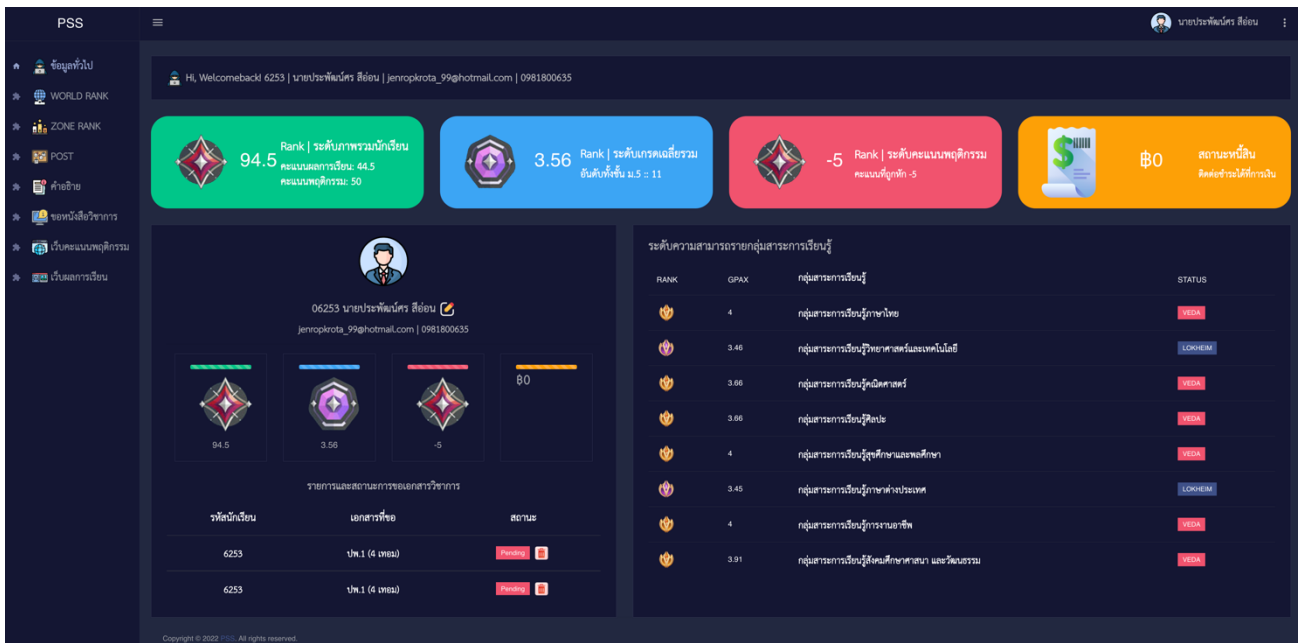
PSS

≡

นายประพัฒน์ศร สีอ่อน

ข้อมูลทั่วไป
WORLD RANK
ZONE RANK
POST
ค่ายอิง
ขอหนังสือวิชาการ
เว็บคะแนนพฤติกรรม
เว็บผลการเรียน

Hi, Welcomeback! 6253 | นายประพัฒน์ศร สีอ่อน | jenropkrota_99@hotmail.com | 0981800635

94.5 Rank | ระดับภาพรวมนักเรียน
คะแนนผลการเรียน: 44.5
คะแนนพฤติกรรม: 50

3.56 Rank | ระดับเกรดเฉลี่ยรวม
อันดับทั้งชั้น ม.5 :: 11

-5 Rank | ระดับคะแนนพฤติกรรม
คะแนนที่ถูกหัก -5

฿0 สถานะหนี้สิน
ติดต่อชำระได้ที่การเงิน

06253 นายประพัฒน์ศร สีอ่อน
jenropkrota_99@hotmail.com | 0981800635

94.5
3.56
-5
฿0

รายการและสถานะการขอเอกสารวิชาการ

| รหัสนักเรียน | เอกสารที่ขอ | สถานะ |
|---|---|---|
| 6253 | ปพ.1 (4 เทอม) | Pending |
| 6253 | ปพ.1 (4 เทอม) | Pending |

ระดับความสามารถรายกลุ่มสาระการเรียนรู้

| RANK | GPAX | กลุ่มสาระการเรียนรู้ | STATUS |
|---|---|---|---|
| | 4 | กลุ่มสาระการเรียนรู้ภาษาไทย | VEDA |
| | 3.46 | กลุ่มสาระการเรียนรู้วิทยาศาสตร์และเทคโนโลยี | LOKHEIM |
| | 3.66 | กลุ่มสาระการเรียนรู้คณิตศาสตร์ | VEDA |
| | 3.66 | กลุ่มสาระการเรียนรู้ศิลปะ | VEDA |
| | 4 | กลุ่มสาระการเรียนรู้สุขศึกษาและพลศึกษา | VEDA |
| | 3.45 | กลุ่มสาระการเรียนรู้ภาษาต่างประเทศ | LOKHEIM |
| | 4 | กลุ่มสาระการเรียนรู้การงานอาชีพ | VEDA |
| | 3.91 | กลุ่มสาระการเรียนรู้สังคมศึกษาศาสนา และวัฒนธรรม | VEDA |

Copyright © 2022 PSS. All rights reserved.